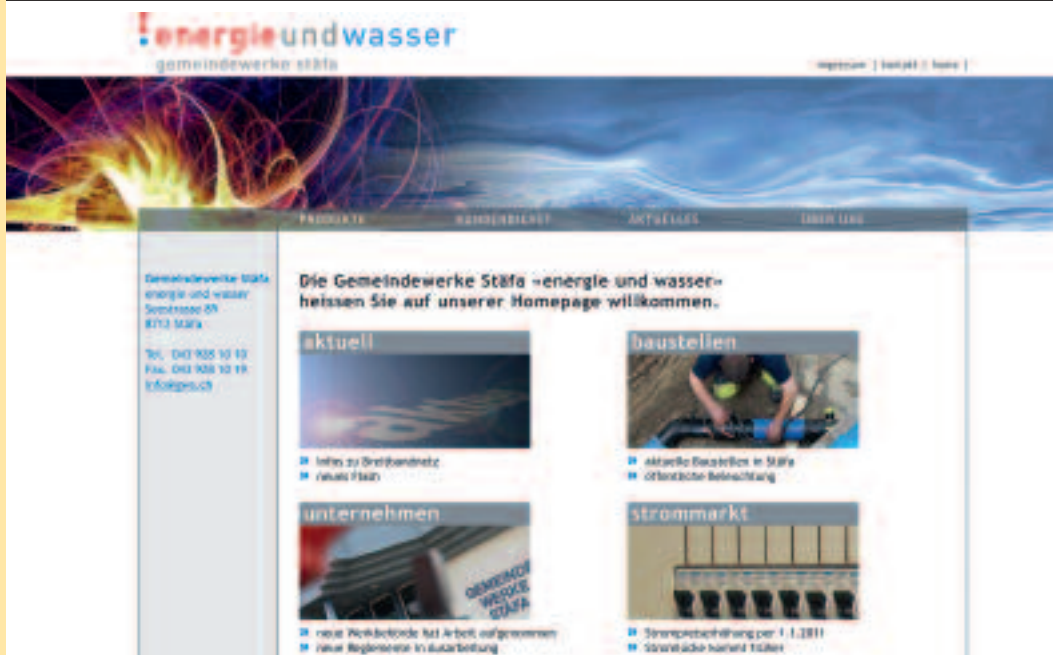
energie und wasser
gemeindewerke stäfa

impressum | kontakt | home |

PRODUKTE KUNDENDIENST AKTUELLES ÜBER UNS

Gemeindewerke Stäfa
energie und wasser
Seestrasse 89
8712 Stäfa

Tel. 043 905 10 10
Fax. 043 905 10 19
info@gws.ch

Die Gemeindewerke Stäfa «energie und wasser» heissen Sie auf unserer Homepage willkommen.

aktuell
Infos zu Breitbandnetz
neues Flash

baustellen
aktuelle Baustellen in Stäfa
öffentliche Beleuchtung

unternehmen
GEMEINDE WERKE STÄFA
neue Werkbehörde hat Arbeit aufgenommen
neue Reglemente in Ausarbeitung

strommarkt
Strompreiserhöhung per 1.1.2011
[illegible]